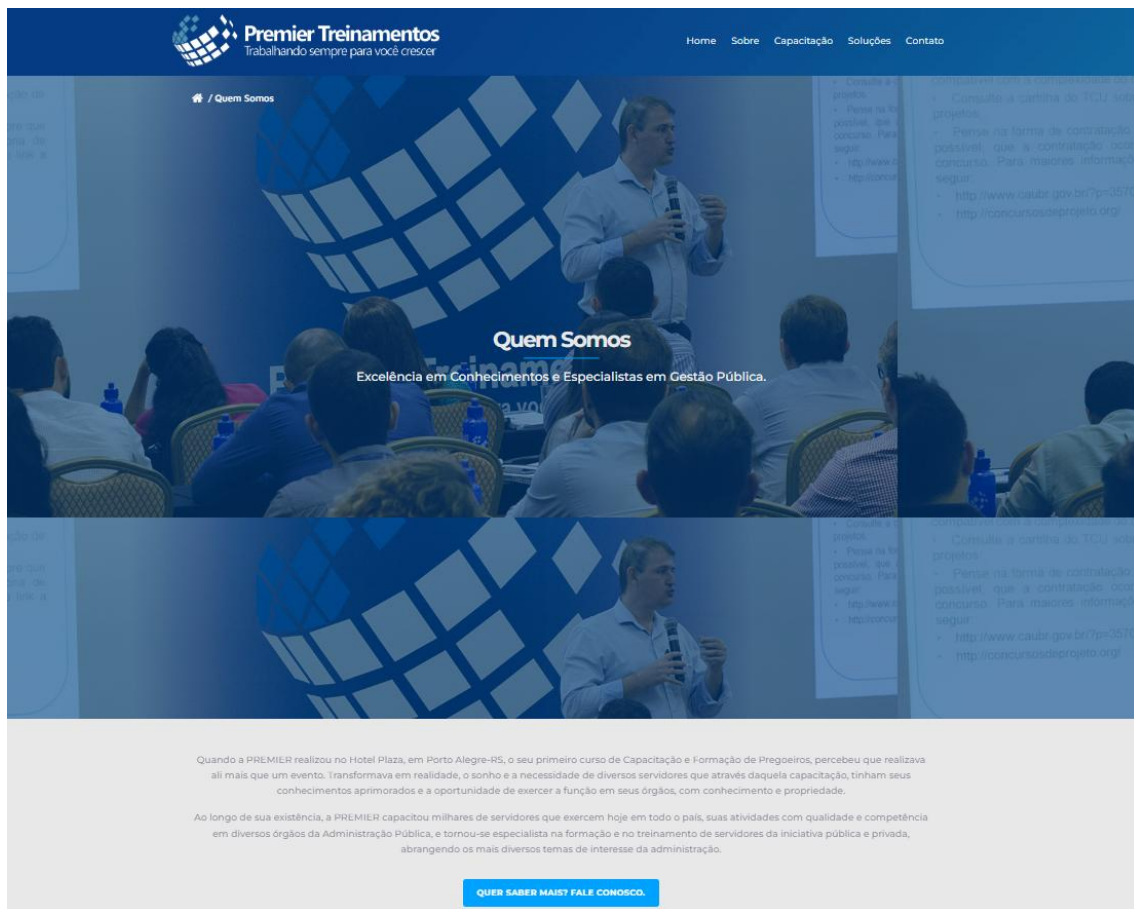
Premier Treinamentos
Trabalhando sempre para você crescer

Home Sobre Capacitação Soluções Contato

/ Quem Somos

Quem Somos

Excelência em Conhecimentos e Especialistas em Gestão Pública.

Quando a PREMIER realizou no Hotel Plaza, em Porto Alegre-RS, o seu primeiro curso de Capacitação e Formação de Pregoeiros, percebeu que realizava ali mais que um evento. Transformava em realidade, o sonho e a necessidade de diversos servidores que através daquela capacitação, tinham seus conhecimentos aprimorados e a oportunidade de exercer a função em seus órgãos, com conhecimento e propriedade.

Ao longo de sua existência, a PREMIER capacitou milhares de servidores que exercem hoje em todo o país, suas atividades com qualidade e competência em diversos órgãos da Administração Pública, e tornou-se especialista na formação e no treinamento de servidores da iniciativa pública e privada, abrangendo os mais diversos temas de interesse da administração.

QUER SABER MAIS? FALE CONOSCO.